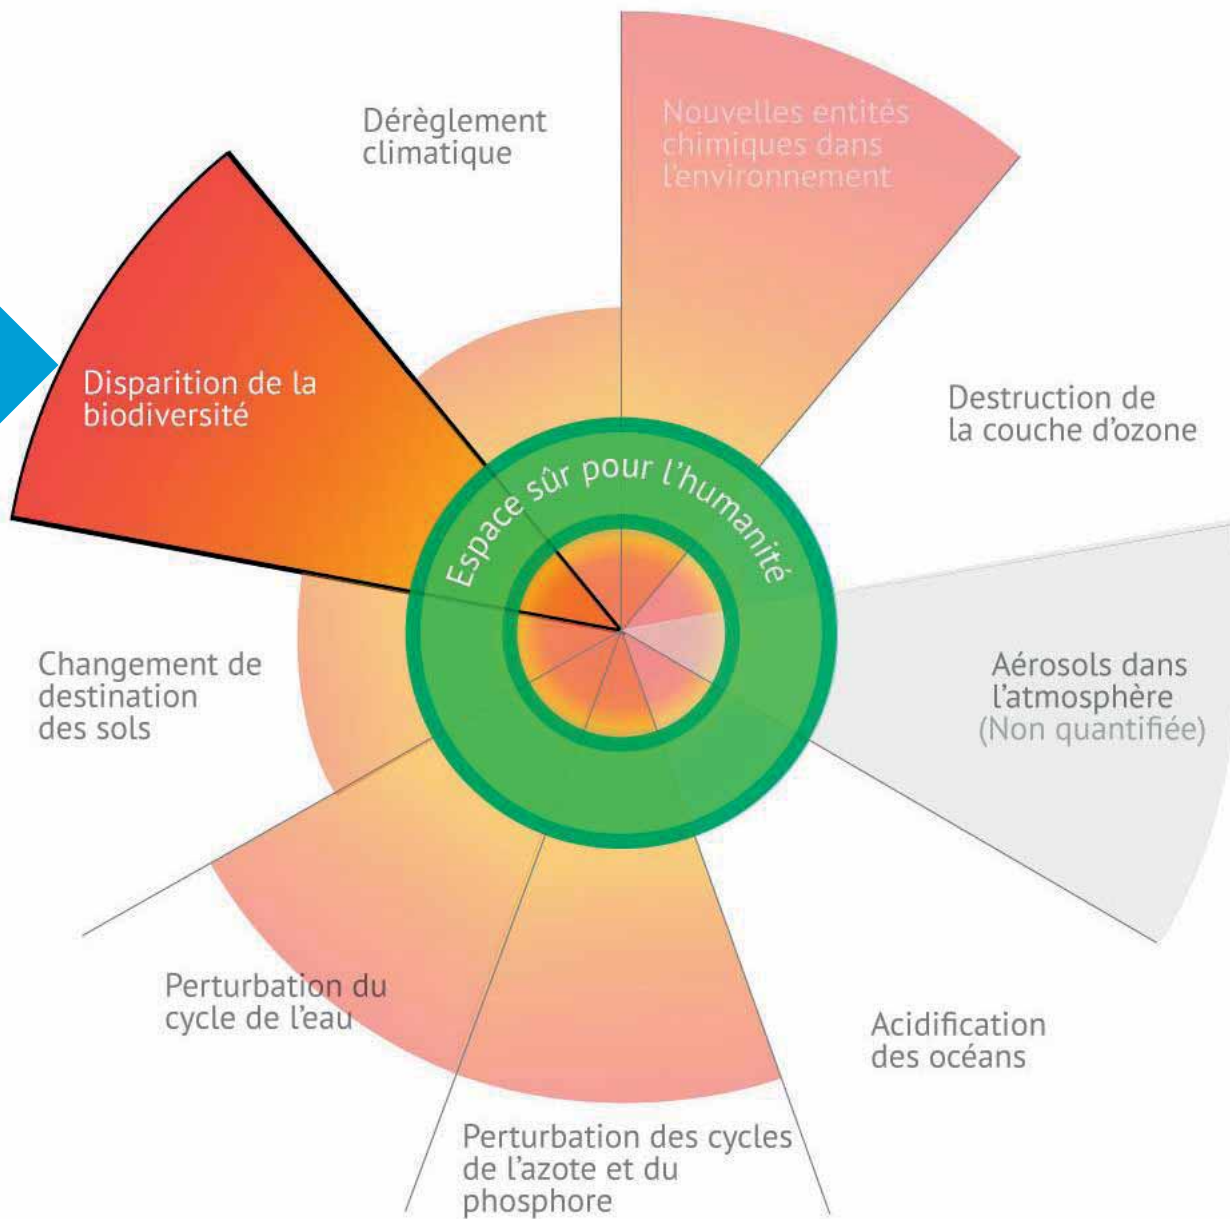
Dérèglement climatique

Nouvelles entités chimiques dans l'environnement

Disparition de la biodiversité

Destruction de la couche d'ozone

Espace sûr pour l'humanité

Aérosols dans l'atmosphère (Non quantifiée)

Changement de destination des sols

Perturbation du cycle de l'eau

Acidification des océans

Perturbation des cycles de l'azote et du phosphore